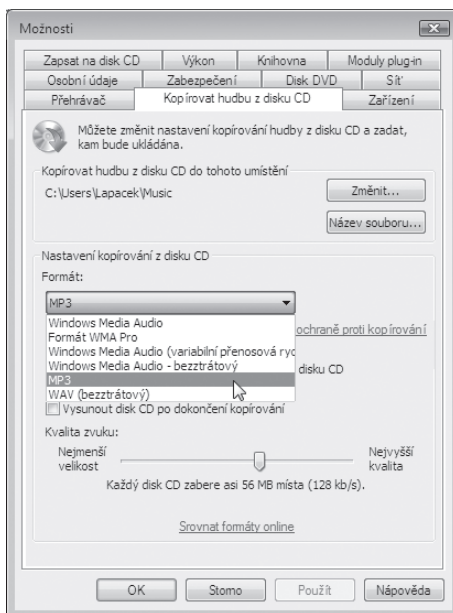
Možnosti

Zapsat na disk CD | Výkon | Knihovna | Moduly plug-in
Osobní údaje | Zabezpečení | Disk DVD | Síť
Přehrávač | Kopírovat hudbu z disku CD | Zařízení

Můžete změnit nastavení kopírování hudby z disku CD a zadat, kam bude ukládána.

Kopírovat hudbu z disku CD do tohoto umístění
C:\Users\Lapacek\Music
Změnit...
Název souboru...

Nastavení kopírování z disku CD
Formát:
MP3
Windows Media Audio
Formát WMA Pro
Windows Media Audio (variabilní přenosová ryc
Windows Media Audio - bezztrátový
MP3
WAV (bezztrátový)
ochraně proti kopírování
disku CD
Vysunout disk CD po dokončení kopírování

Kvalita zvuku:
Nejmenší velikost
Nejvyšší kvalita
Každý disk CD zabere asi 56 MB místa (128 kb/s).

Srovnat formáty online

OK
Storno
Použít
Nápověda